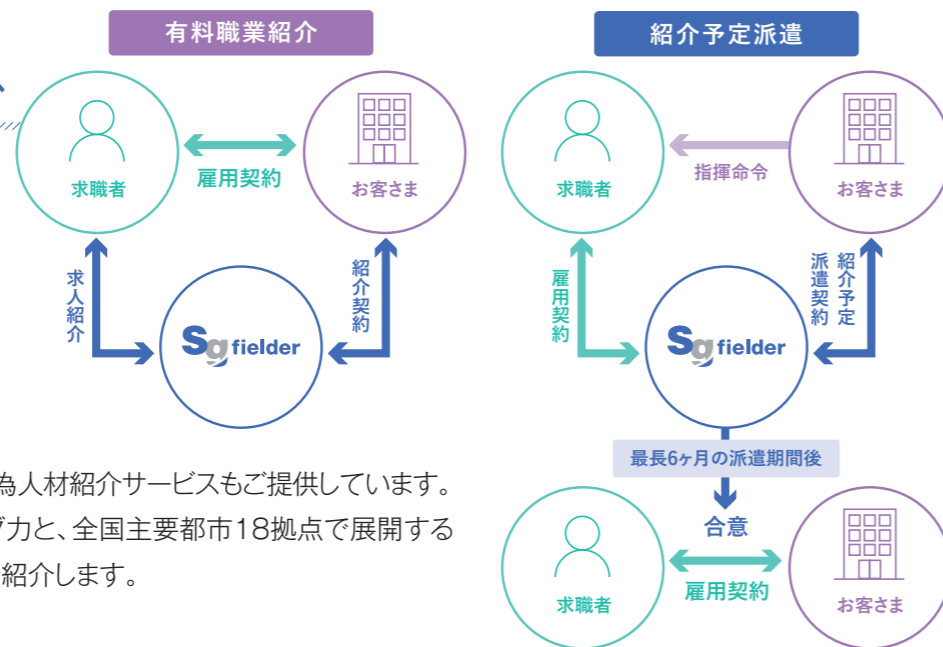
有料職業紹介

求職者

雇用契約

お客さま

求人紹介

紹介契約

Sg fielder

為人材紹介サービスもご提供しています。
ブ力と、全国主要都市18拠点で展開する
紹介します。

紹介予定派遣

求職者

指揮命令

お客さま

雇用契約

紹介予定派遣契約

Sg fielder

最長6ヶ月の派遣期間後

合意

求職者

雇用契約

お客さま